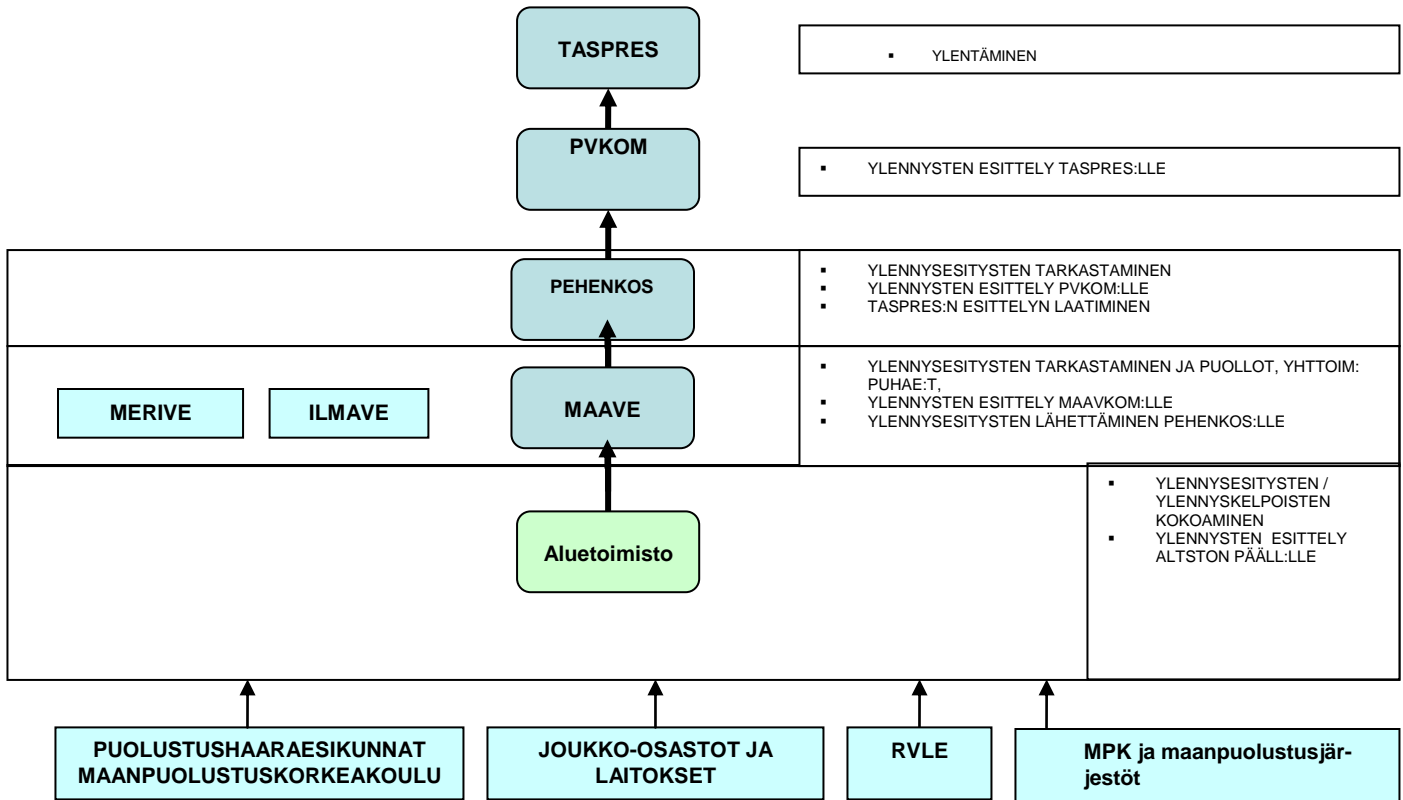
TASPRES

▪ YLENTÄMINEN

PVKOM

▪ YLENNYSTEN ESITTELY TASPRES:LLE

PEHENKOS

▪ YLENNYSESITYSTEN TARKASTAMINEN
▪ YLENNYSTEN ESITTELY PVKOM:LLE
▪ TASPRES:N ESITTELYN LAATIMINEN

MERIVE

ILMAVE

MAAVE

▪ YLENNYSESITYSTEN TARKASTAMINEN JA PUOLLOT, YHTTOIM: PUHAE:T,
▪ YLENNYSTEN ESITTELY MAAVKOM:LLE
▪ YLENNYSESITYSTEN LÄHETTÄMINEN PEHENKOS:LLE

Aluetoimisto

▪ YLENNYSESITYSTEN / YLENNYSKELPOISTEN KOKOAMINEN
▪ YLENNYSTEN ESITTELY ALTSTON PÄÄLL:LLE

PUOLUSTUSHAARAESIKUNNAT MAANPUOLUSTUSKORKEAKOULU

JOUKKO-OSASTOT JA LAITOKSET

RVLE

MPK ja maanpuolustusjärjestöt